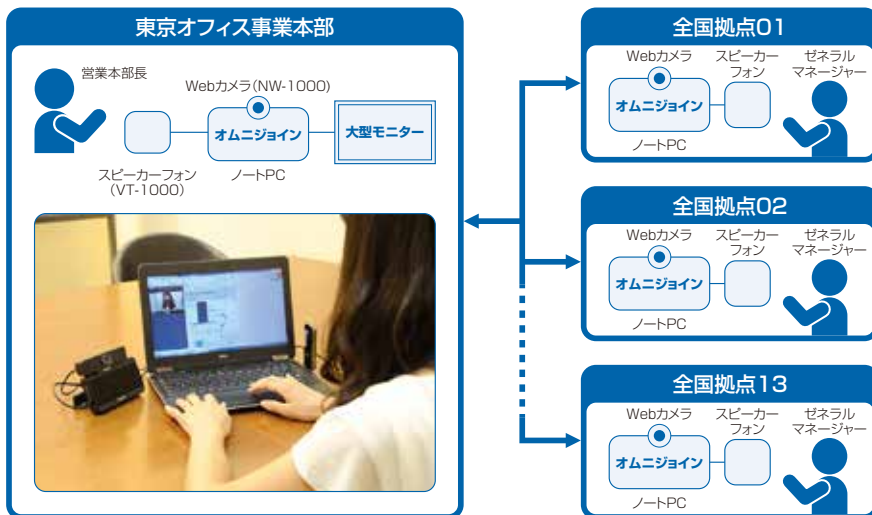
東京オフィス事業本部

営業本部長

Webカメラ(NW-1000)

オムニジョイン

大型モニター

スピーカーフォン
(VT-1000)

ノートPC

全国拠点01

Webカメラ

スピーカーフォン

ゼネラルマネージャー

オムニジョイン

ノートPC

全国拠点02

Webカメラ

スピーカーフォン

ゼネラルマネージャー

オムニジョイン

ノートPC

全国拠点13

Webカメラ

スピーカーフォン

ゼネラルマネージャー

オムニジョイン

ノートPC